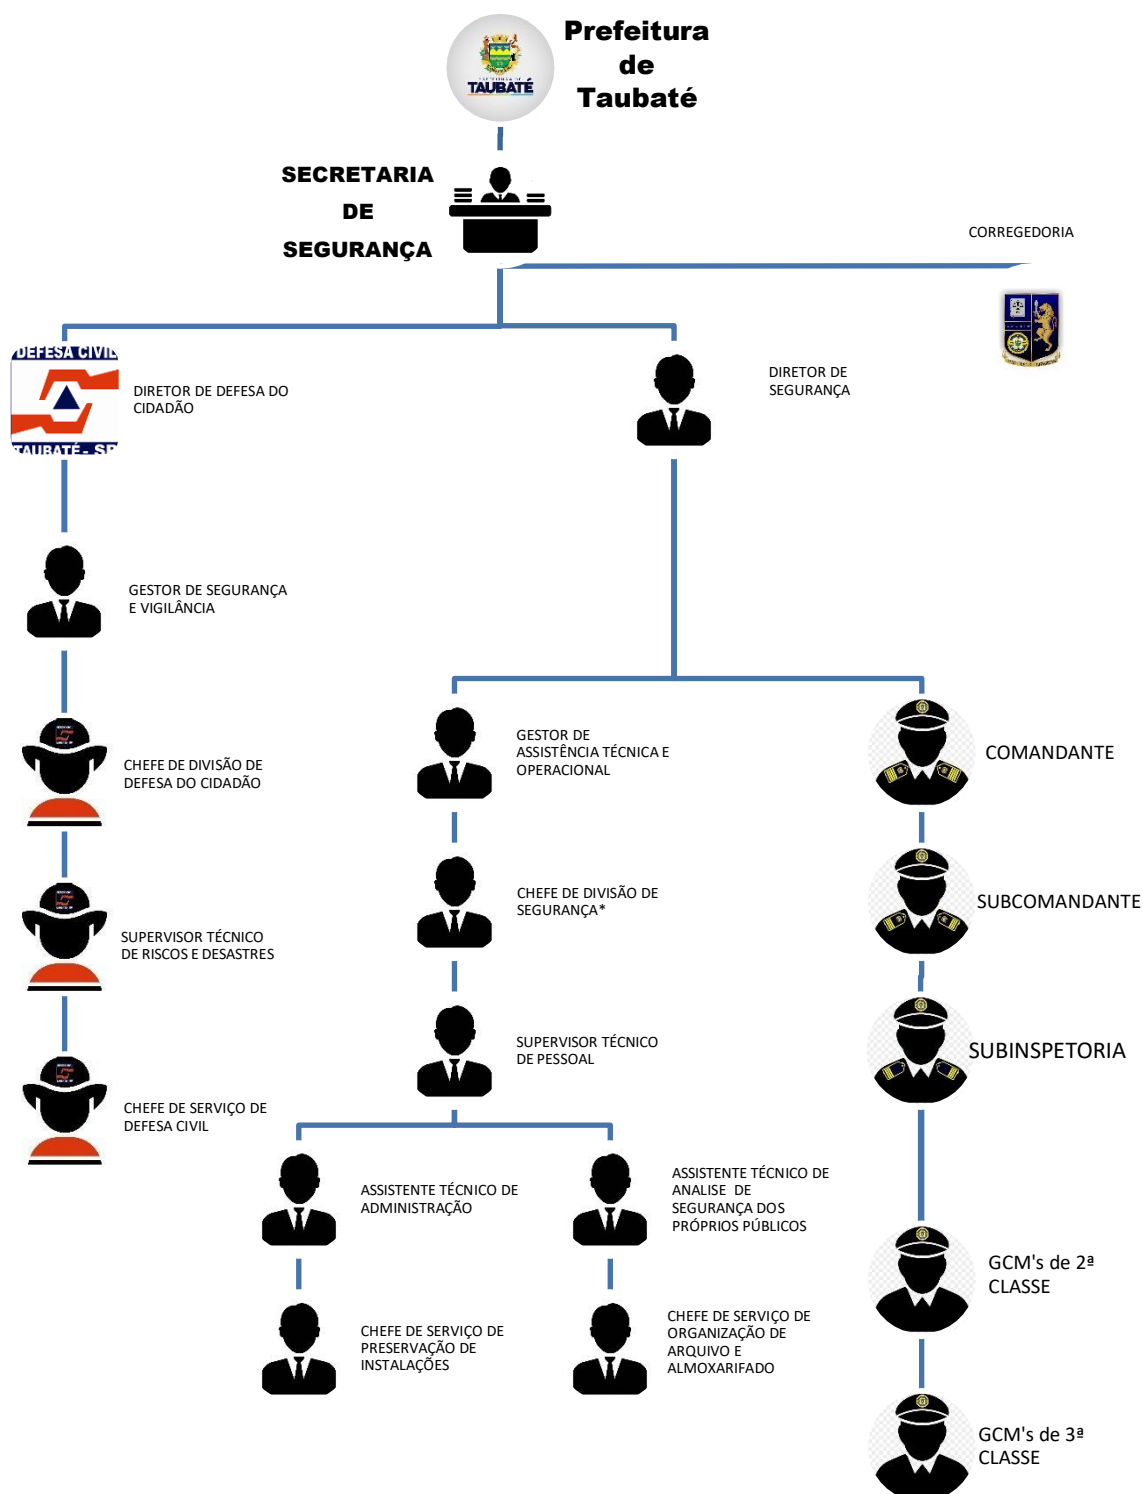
Prefeitura de Taubaté

TAUBATÉ

SECRETARIA DE SEGURANÇA

CORREGEDORIA

DEFESA CIVIL
TAUBATÉ - SP

DIRETOR DE DEFESA DO CIDADÃO

DIRETOR DE SEGURANÇA

GESTOR DE SEGURANÇA E VIGILÂNCIA

CHEFE DE DIVISÃO DE DEFESA DO CIDADÃO

SUPERVISOR TÉCNICO DE RISCOS E DESASTRES

CHEFE DE SERVIÇO DE DEFESA CIVIL

GESTOR DE ASSISTÊNCIA TÉCNICA E OPERACIONAL

CHEFE DE DIVISÃO DE SEGURANÇA*

SUPERVISOR TÉCNICO DE PESSOAL

ASSISTENTE TÉCNICO DE ADMINISTRAÇÃO

ASSISTENTE TÉCNICO DE ANALISE DE SEGURANÇA DOS PRÓPRIOS PÚBLICOS

CHEFE DE SERVIÇO DE PRESERVAÇÃO DE INSTALAÇÕES

CHEFE DE SERVIÇO DE ORGANIZAÇÃO DE ARQUIVO E ALMOXARIFADO

COMANDANTE

SUBCOMANDANTE

SUBINSPETORIA

GCM's de 2ª CLASSE

GCM's de 3ª CLASSE